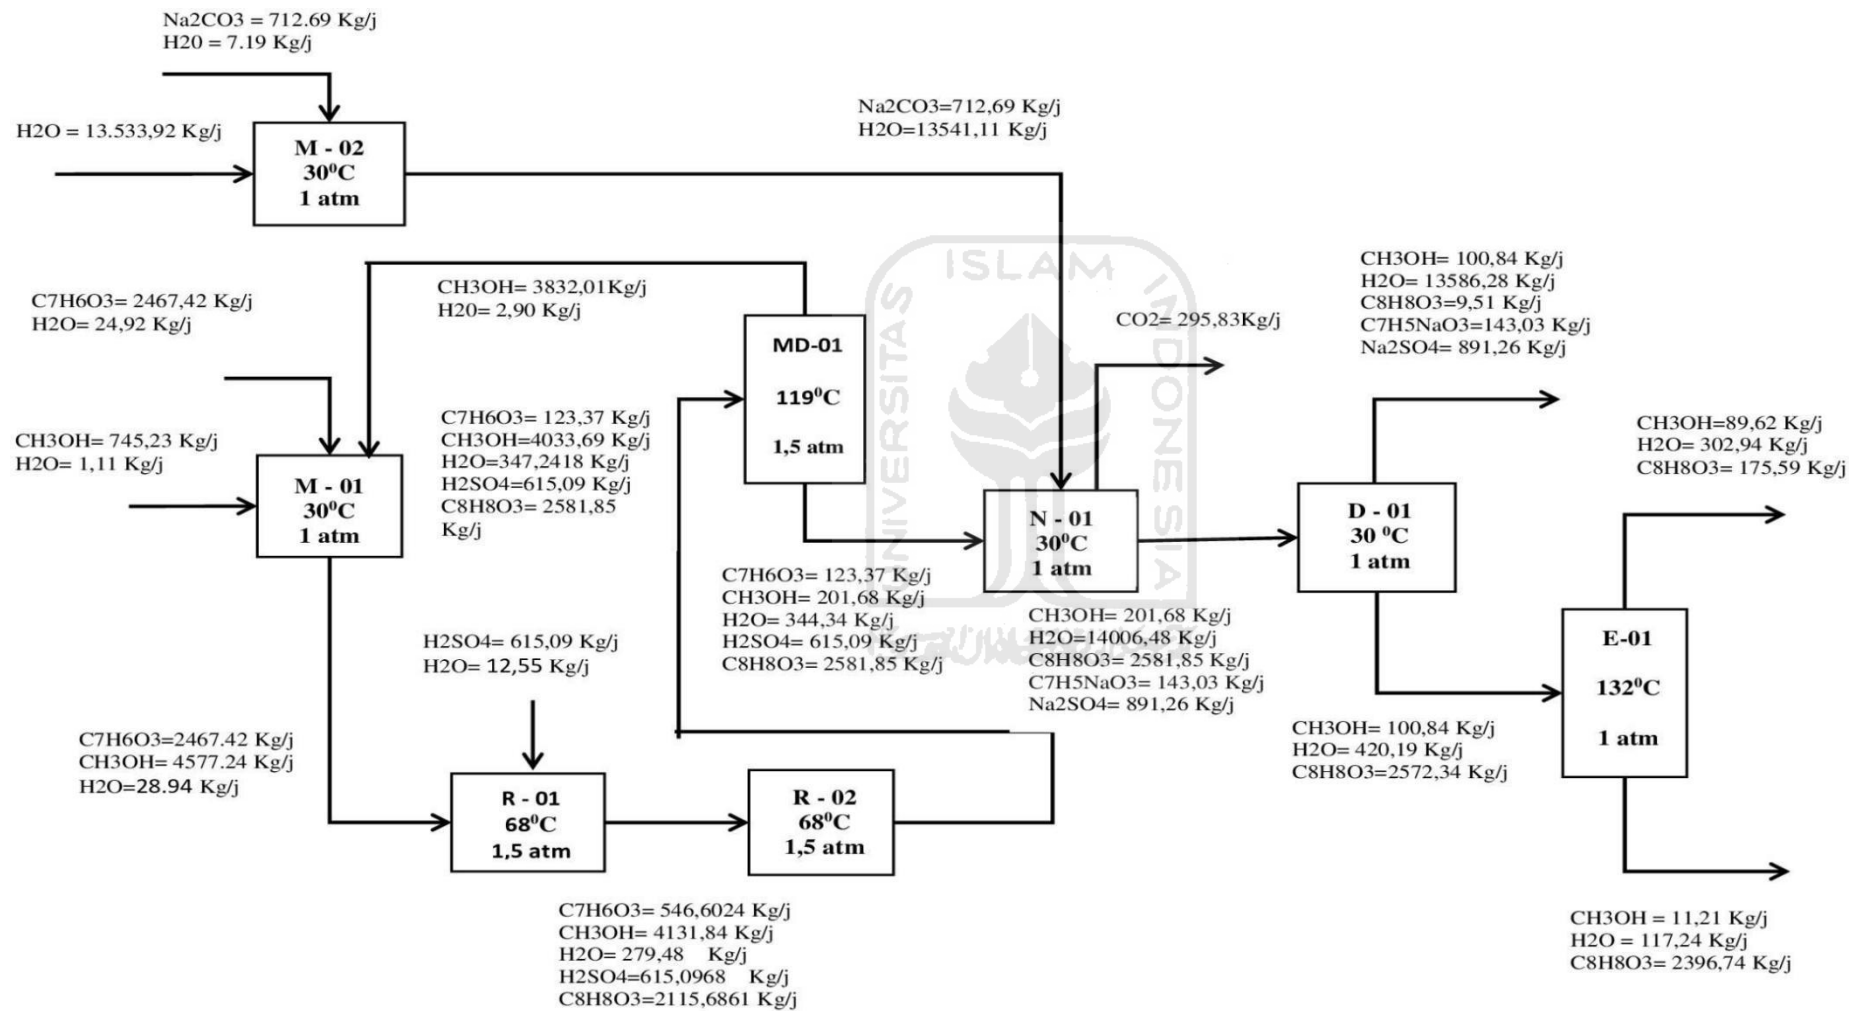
Na2CO3 = 712.69 Kg/j
H20 = 7.19 Kg/j

H2O = 13.533,92 Kg/j

M - 02
$30^0C$
1 atm

Na2CO3=712,69 Kg/j
H2O=13541,11 Kg/j

ISLAM
UNIVERSITAS
INDONESIA

C7H6O3= 2467,42 Kg/j
H2O= 24,92 Kg/j

CH3OH= 3832,01Kg/j
H20= 2,90 Kg/j

MD-01
$119^0C$
1,5 atm

CO2= 295,83Kg/j

CH3OH= 100,84 Kg/j
H2O= 13586,28 Kg/j
C8H8O3=9,51 Kg/j
C7H5NaO3=143,03 Kg/j
Na2SO4= 891,26 Kg/j

CH3OH= 745,23 Kg/j
H2O= 1,11 Kg/j

M - 01
$30^0C$
1 atm

C7H6O3= 123,37 Kg/j
CH3OH=4033,69 Kg/j
H2O=347,2418 Kg/j
H2SO4=615,09 Kg/j
C8H8O3= 2581,85 Kg/j

CH3OH=89,62 Kg/j
H2O= 302,94 Kg/j
C8H8O3= 175,59 Kg/j

N - 01
$30^0C$
1 atm

D - 01
$30\ ^0C$
1 atm

C7H6O3= 123,37 Kg/j
CH3OH= 201,68 Kg/j
H2O= 344,34 Kg/j
H2SO4= 615,09 Kg/j
C8H8O3= 2581,85 Kg/j

CH3OH= 201,68 Kg/j
H2O=14006,48 Kg/j
C8H8O3= 2581,85 Kg/j
C7H5NaO3= 143,03 Kg/j
Na2SO4= 891,26 Kg/j

E-01
$132^0C$
1 atm

H2SO4= 615,09 Kg/j
H2O= 12,55 Kg/j

CH3OH= 100,84 Kg/j
H2O= 420,19 Kg/j
C8H8O3=2572,34 Kg/j

C7H6O3=2467.42 Kg/j
CH3OH= 4577.24 Kg/j
H2O=28.94 Kg/j

R - 01
$68^0C$
1,5 atm

R - 02
$68^0C$
1,5 atm

C7H6O3= 546,6024 Kg/j
CH3OH= 4131,84 Kg/j
H2O= 279,48 Kg/j
H2SO4=615,0968 Kg/j
C8H8O3=2115,6861 Kg/j

CH3OH = 11,21 Kg/j
H2O = 117,24 Kg/j
C8H8O3= 2396,74 Kg/j